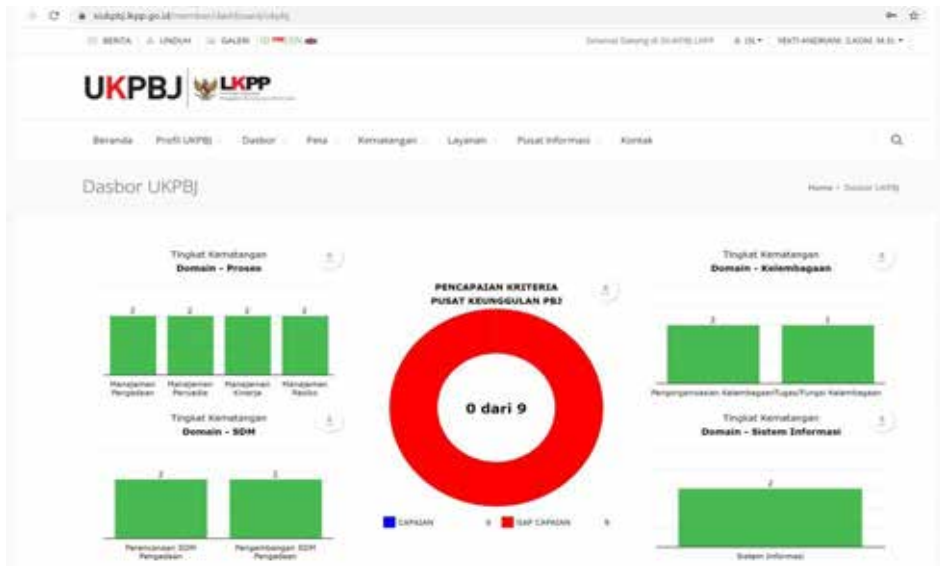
sidukpbj.lkpp.go.id/member/dashboard/ukpbj

BERITA UNDUH GALERI ID EN

Selamat Datang di SIUKPBJ LKPP ID YENTI ANDRIANI, S.KOM, M.Si

UKPBJ LKPP

Beranda Profil UKPBJ Dasbor Peta Kematangan Layanan Pusat Informasi Kontak

Dasbor UKPBJ

Home › Dasbor UKPBJ

Tingkat Kematangan
Domain - Proses

2 2 2 2

Manajemen Pengadaan
Manajemen Penyedia
Manajemen Kinerja
Manajemen Risiko

PENCAPAIAN KRITERIA PUSAT KEUNGGULAN PBJ

0 dari 9

CAPAIAN 0 BELUM CAPAIAN 9

Tingkat Kematangan
Domain - Kelembagaan

2 2

Pengorganisasian Kelembagaan
Tugas/Fungsi Kelembagaan

Tingkat Kematangan
Domain - SDM

2 2

Perencanaan SDM Pengadaan
Pengembangan SDM Pengadaan

Tingkat Kematangan
Domain - Sistem Informasi

2

Sistem Informasi